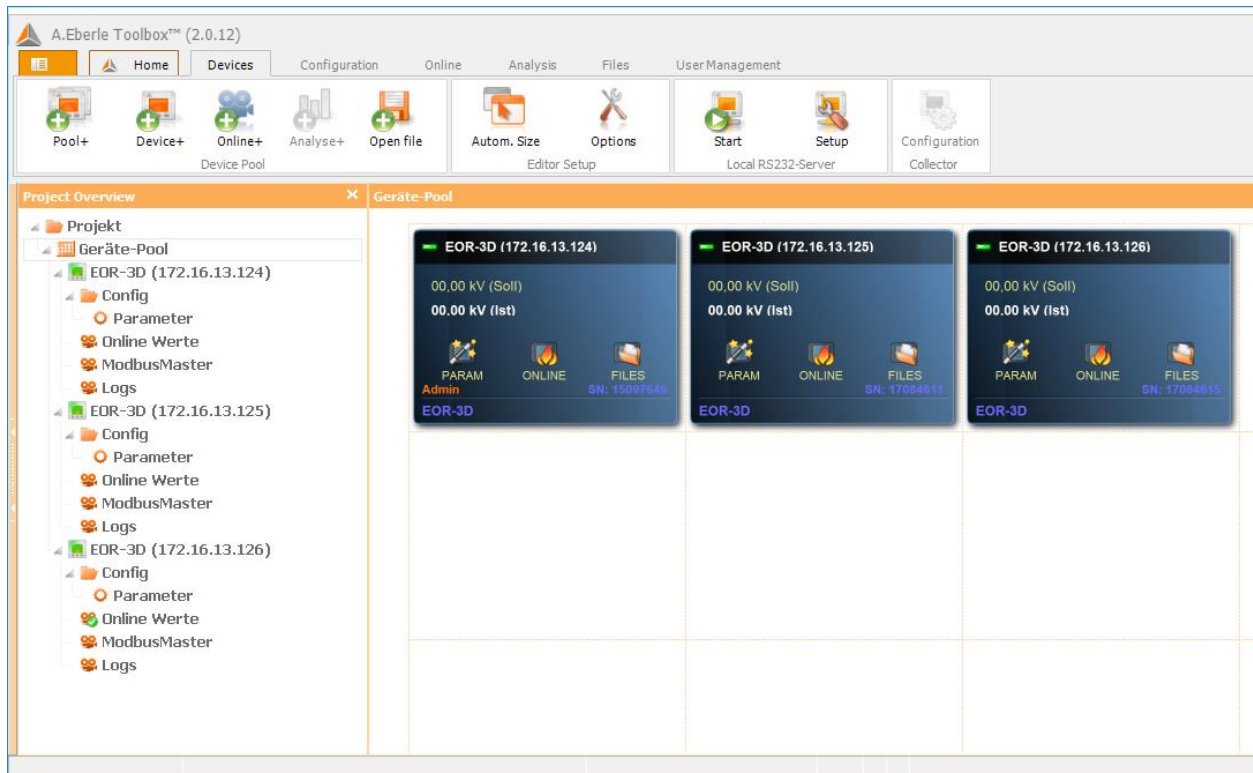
A.Eberle Toolbox™ (2.0.12)

Home Devices Configuration Online Analysis Files User Management

Pool+ Device+ Online+ Analyse+ Open file
Device Pool

Autom. Size Options
Editor Setup

Start Setup
Local RS232-Server

Configuration
Collector

Project Overview

Projekt
Geräte-Pool
EOR-3D (172.16.13.124)
Config
Parameter
Online Werte
ModbusMaster
Logs
EOR-3D (172.16.13.125)
Config
Parameter
Online Werte
ModbusMaster
Logs
EOR-3D (172.16.13.126)
Config
Parameter
Online Werte
ModbusMaster
Logs

Geräte-Pool

EOR-3D (172.16.13.124)
00,00 kV (Soll)
00.00 kV (Ist)
PARAM ONLINE FILES
Admin SN: 15097649
EOR-3D

EOR-3D (172.16.13.125)
00,00 kV (Soll)
00.00 kV (Ist)
PARAM ONLINE FILES
SN: 17084611
EOR-3D

EOR-3D (172.16.13.126)
00,00 kV (Soll)
00.00 kV (Ist)
PARAM ONLINE FILES
SN: 17084615
EOR-3D